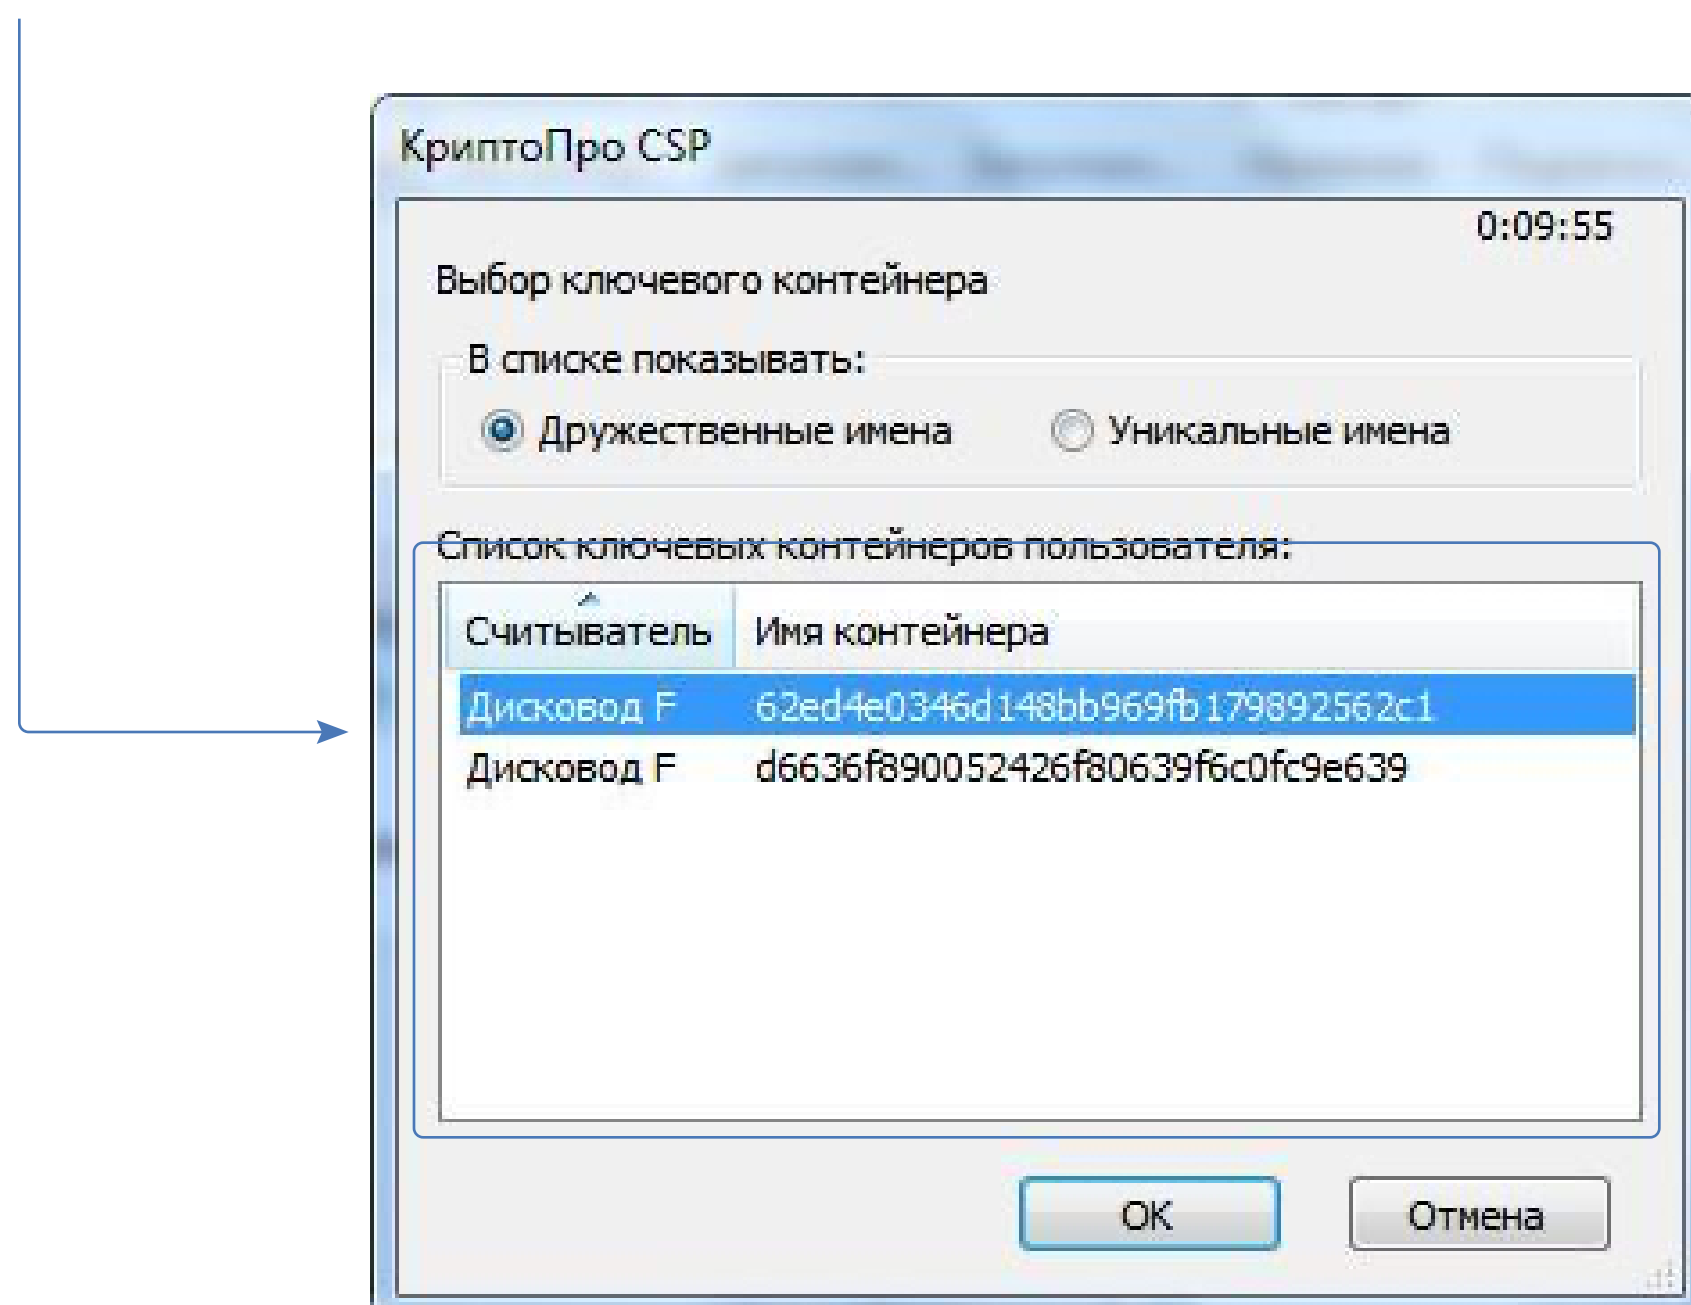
КриптоПро CSP

0:09:55

Выбор ключевого контейнера

В списке показывать:

Дружественные имена

Уникальные имена

Список ключевых контейнеров пользователя:

| Считыватель | Имя контейнера |
|---|---|
| Дисковод F | 62ed4e0346d148bb969fb179892562c1 |
| Дисковод F | d6636f890052426f80639f6c0fc9e639 |

OK

Отмена